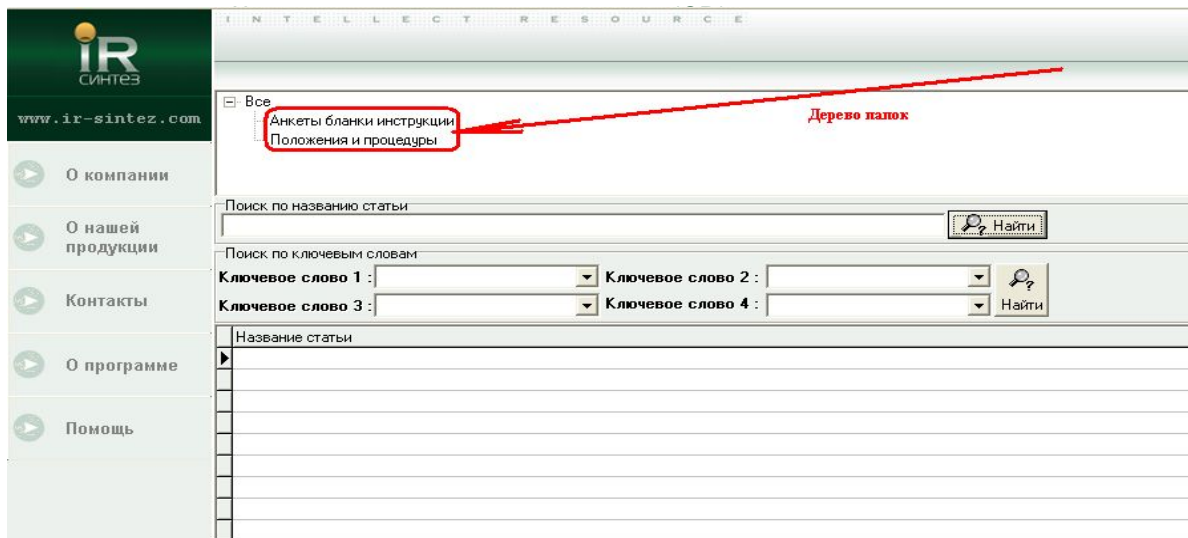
iR
СИНТЕЗ

www.ir-sintez.com

О компании

О нашей продукции

Контакты

О программе

Помощь

I N T E L L E C T R E S O U R C E

⊟ Все
Анкеты бланки инструкции
Положения и процедуры

Дерево папок

Поиск по названию статьи

Найти

Поиск по ключевым словам

Ключевое слово 1 :

Ключевое слово 2 :

Ключевое слово 3 :

Ключевое слово 4 :

Найти

| Название статьи |
|---|
| |